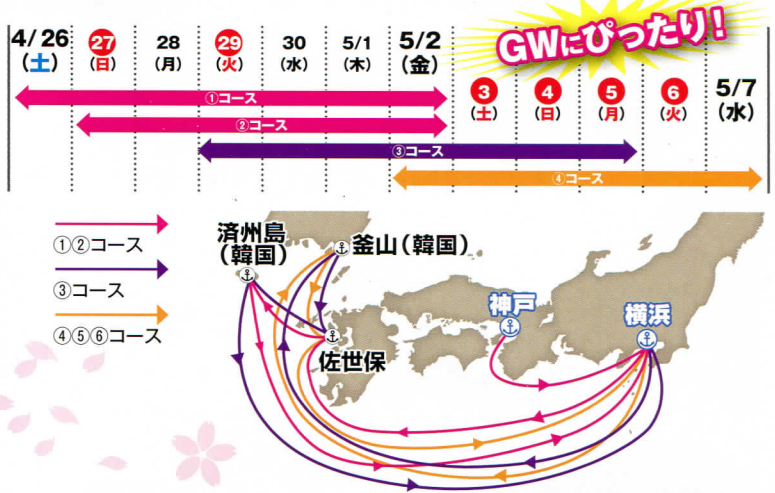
4/26 (土) 27 (日) 28 (月) 29 (火) 30 (水) 5/1 (木) 5/2 (金)

GWにぴったり!

3 (土) 4 (日) 5 (月) 6 (火) 5/7 (水)

①コース

②コース

③コース

④コース

①②コース

③コース

④⑤⑥コース

済州島 (韓国)

釜山 (韓国)

佐世保

神戸

横浜